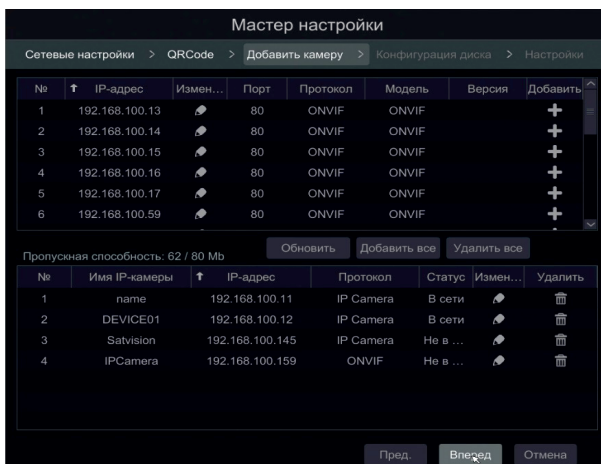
Мастер настройки

Сетевые настройки > QRCode > Добавить камеру > Конфигурация диска > Настройки

| № | IP-адрес | Измен... | Порт | Протокол | Модель | Версия | Добавить |
|---|---|---|---|---|---|---|---|
| 1 | 192.168.100.13 | | 80 | ONVIF | ONVIF | | + |
| 2 | 192.168.100.14 | | 80 | ONVIF | ONVIF | | + |
| 3 | 192.168.100.15 | | 80 | ONVIF | ONVIF | | + |
| 4 | 192.168.100.16 | | 80 | ONVIF | ONVIF | | + |
| 5 | 192.168.100.17 | | 80 | ONVIF | ONVIF | | + |
| 6 | 192.168.100.59 | | 80 | ONVIF | ONVIF | | + |

Пропускная способность: 62 / 80 Mb

Обновить Добавить все Удалить все

| № | Имя IP-камеры | IP-адрес | Протокол | Статус | Измен... | Удалить |
|---|---|---|---|---|---|---|
| 1 | name | 192.168.100.11 | IP Camera | В сети | | |
| 2 | DEVICE01 | 192.168.100.12 | IP Camera | В сети | | |
| 3 | Satvision | 192.168.100.145 | IP Camera | Не в ... | | |
| 4 | IPCamera | 192.168.100.159 | ONVIF | Не в ... | | |

Пред. Вперед Отмена